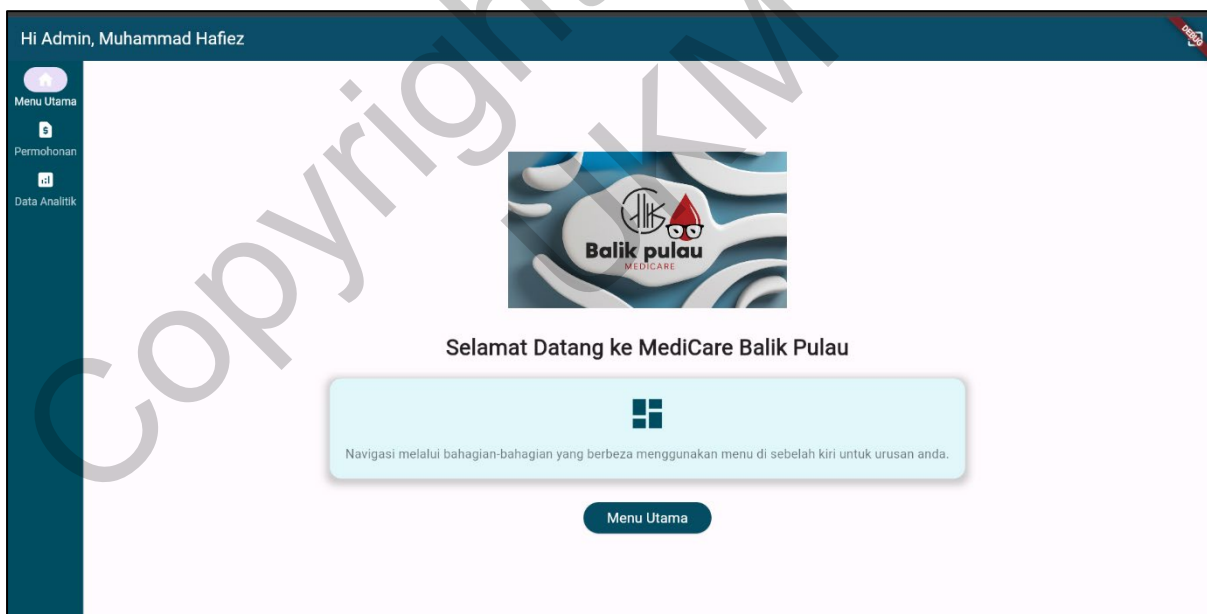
Hi Admin, Muhammad Hafiez

DEBUG

Menu Utama

Permohonan

Data Analitik

Balik pulau
MEDICARE

Selamat Datang ke MediCare Balik Pulau

Navigasi melalui bahagian-bahagian yang berbeza menggunakan menu di sebelah kiri untuk urusan anda.

Menu Utama

Copyright UKM